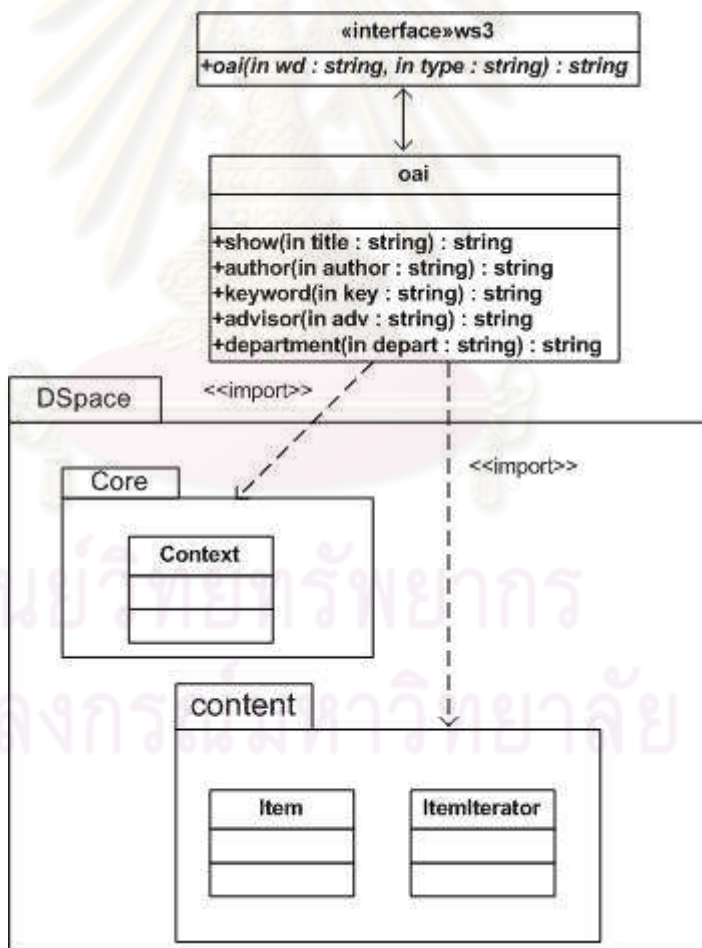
«interface»ws3

+oai(in wd : string, in type : string) : string

oai

+show(in title : string) : string
+author(in author : string) : string
+keyword(in key : string) : string
+advisor(in adv : string) : string
+department(in depart : string) : string

DSpace

<<import>>

<<import>>

Core

Context

content

Item

ItemIterator

ศูนย์วิทยทรัพยากร
จุฬาลงกรณ์มหาวิทยาลัย